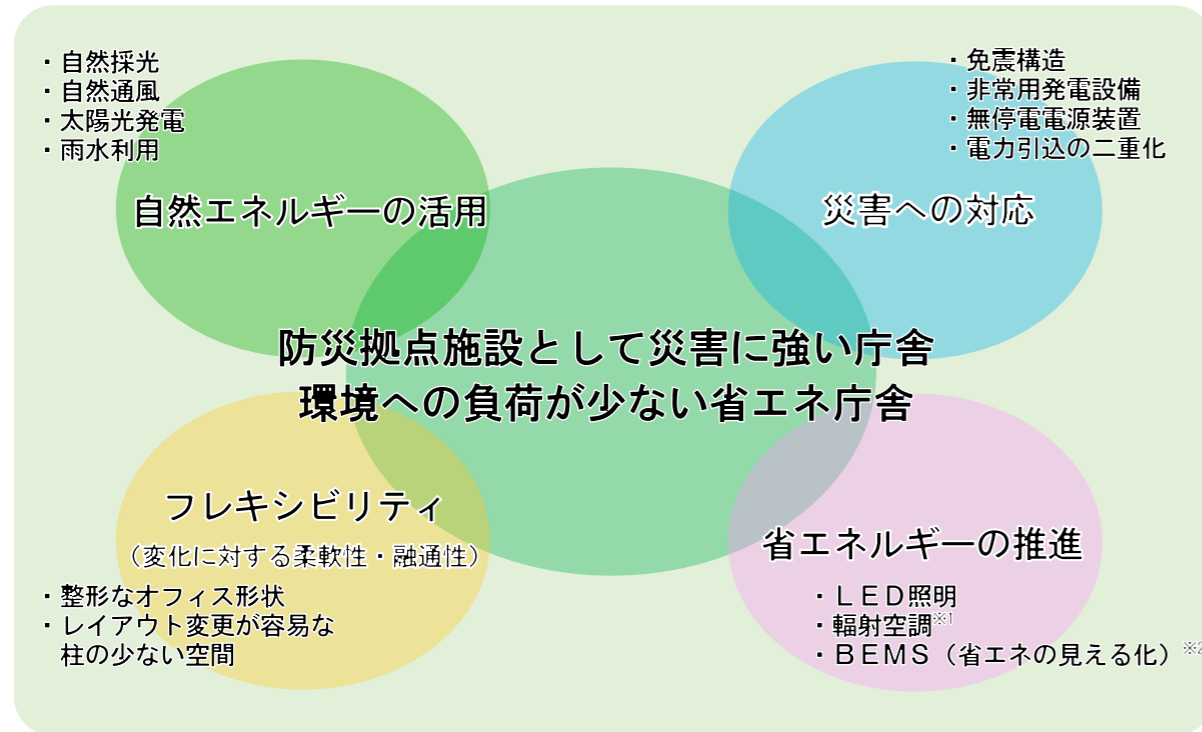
・自然採光
・自然通風
・太陽光発電
・雨水利用

自然エネルギーの活用

・免震構造
・非常用発電設備
・無停電電源装置
・電力引込の二重化

災害への対応

防災拠点施設として災害に強い庁舎
環境への負荷が少ない省エネ庁舎

フレキシビリティ
（変化に対する柔軟性・融通性）

・整形なオフィス形状
・レイアウト変更が容易な柱の少ない空間

省エネルギーの推進

・ＬＥＤ照明
・輻射空調※1
・ＢＥＭＳ（省エネの見える化）※2